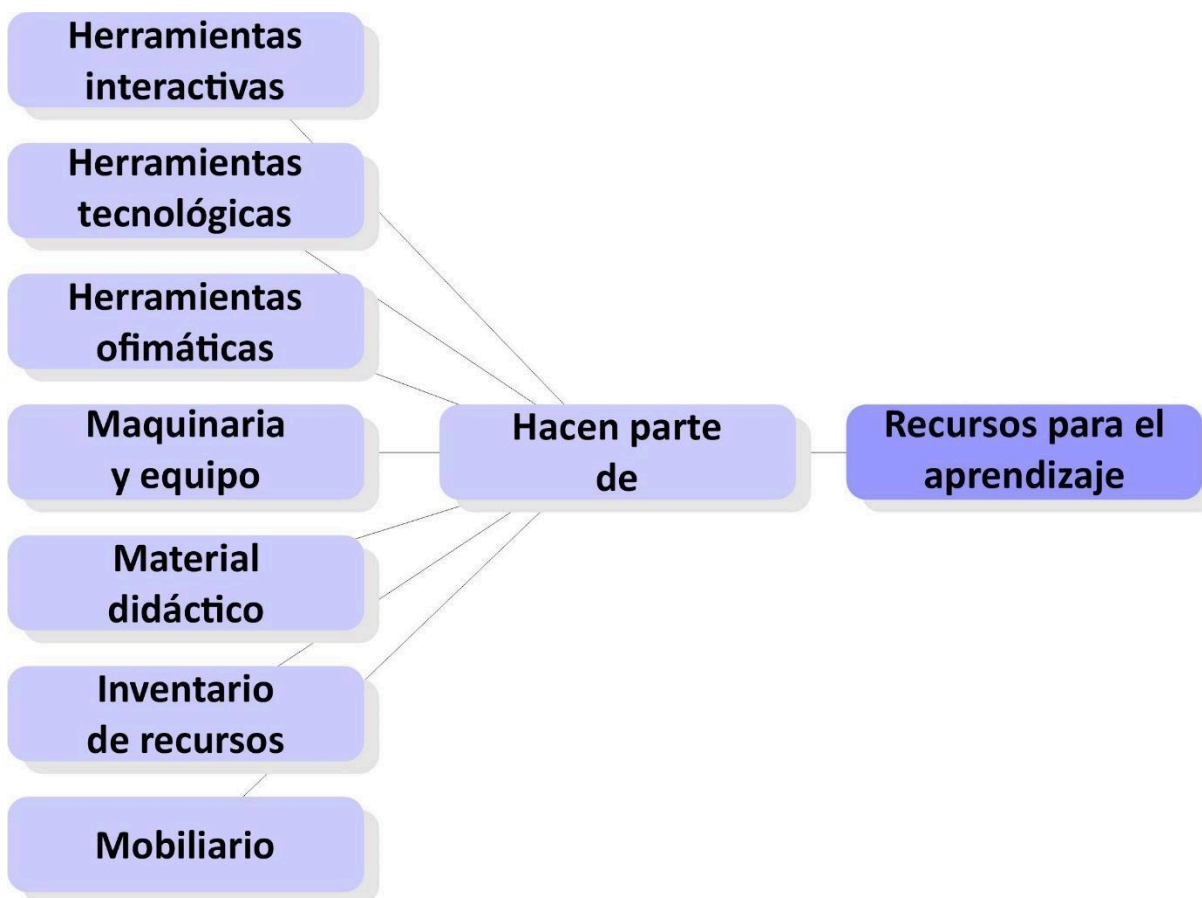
Herramientas interactivas

Herramientas tecnológicas

Herramientas ofimáticas

Maquinaria y equipo

Material didáctico

Inventario de recursos

Mobiliario

Hacen parte de

Recursos para el aprendizaje